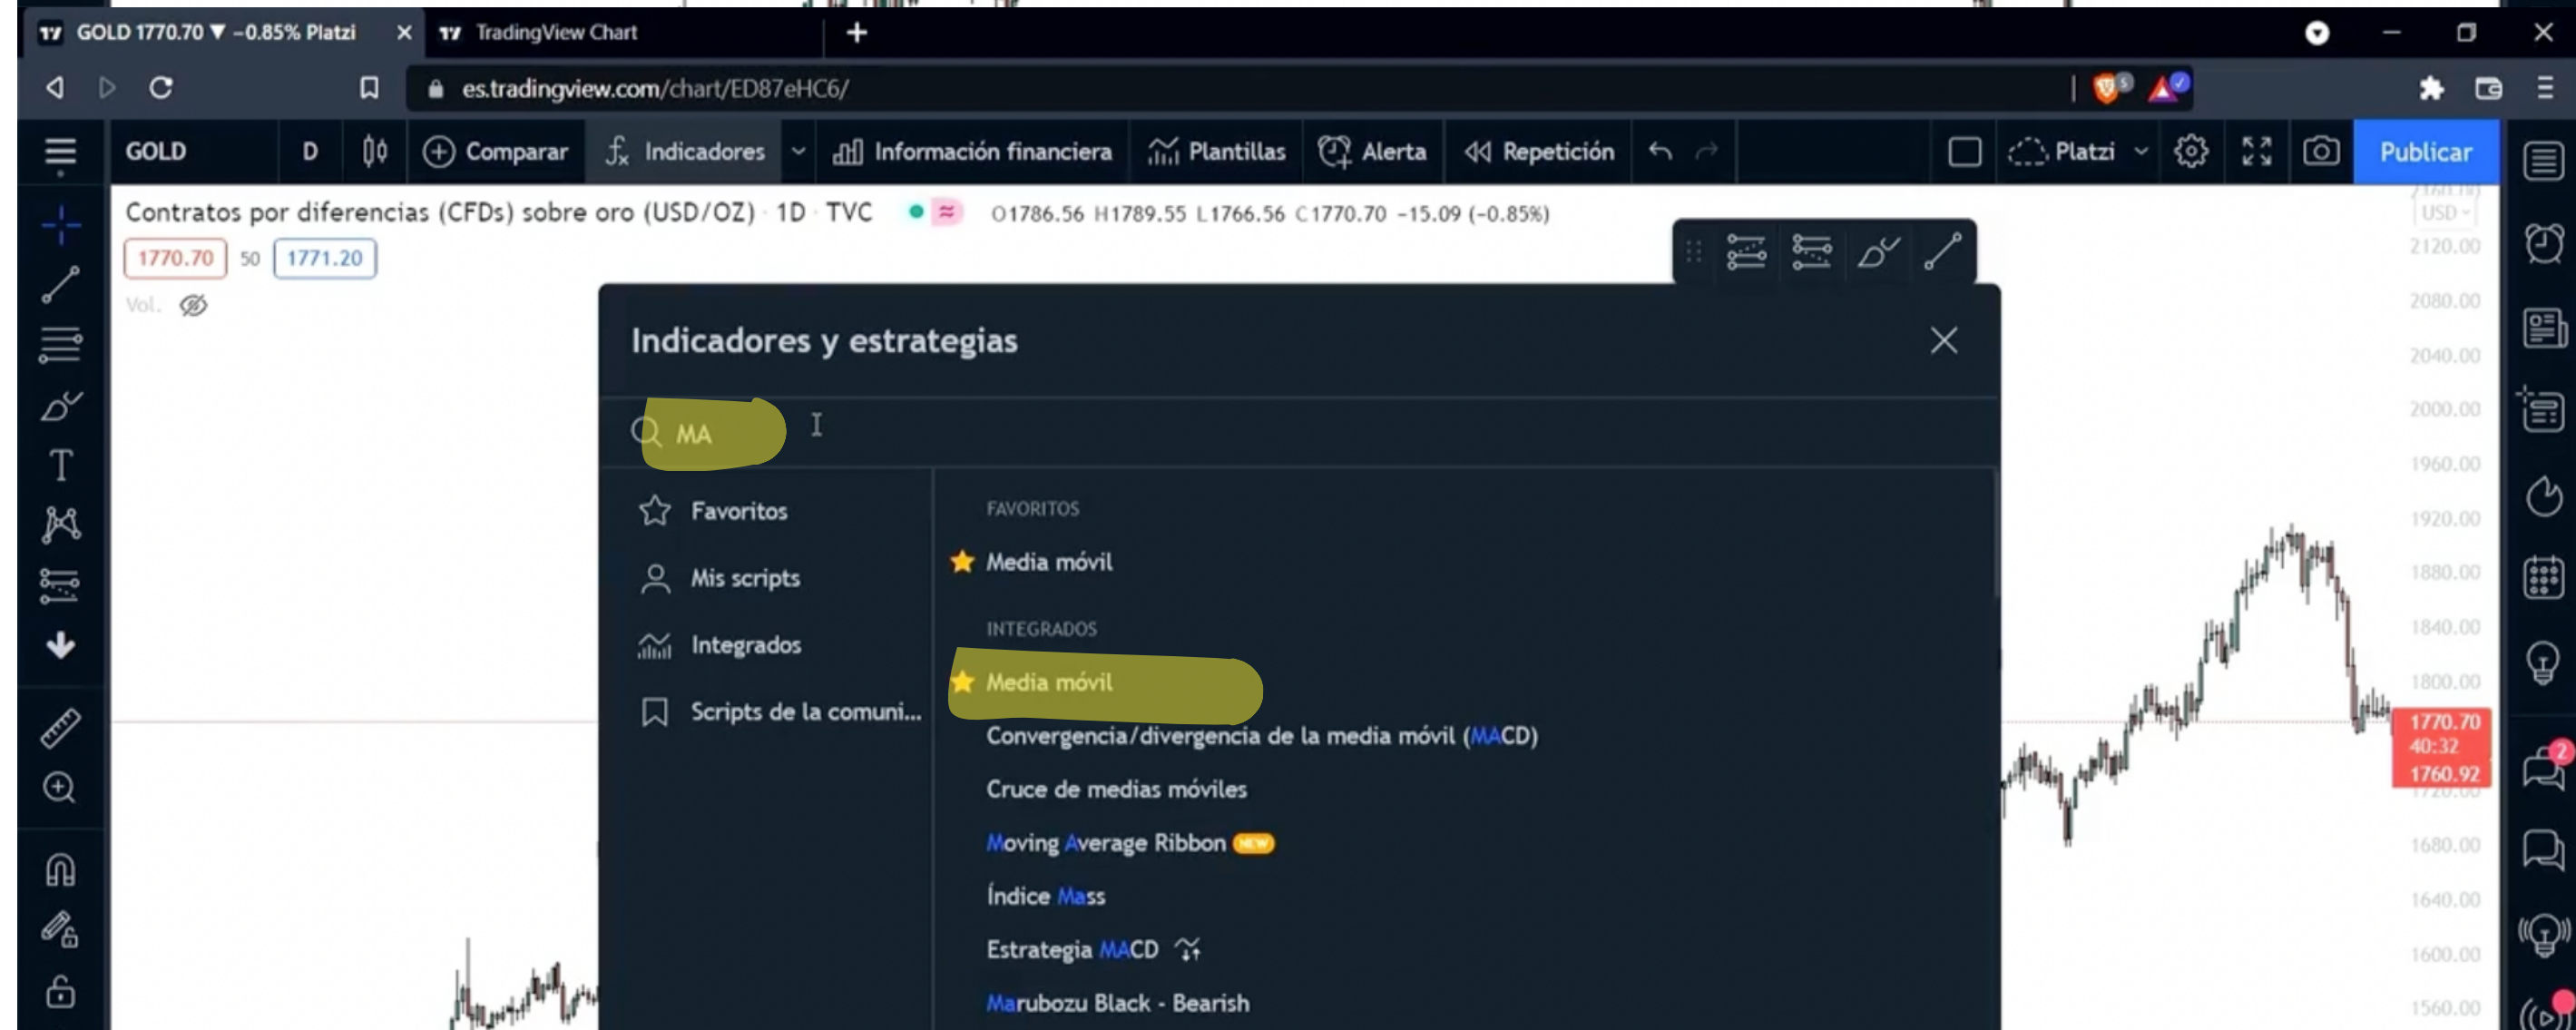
GOLD 1770.70 ▼ −0.85% Platzi ×
TradingView Chart
+

es.tradingview.com/chart/ED87eHC6/

GOLD D Comparar Indicadores Información financiera Plantillas Alerta Repetición Platzi Publicar

Contratos por diferencias (CFDs) sobre oro (USD/OZ) · 1D · TVC O1786.56 H1789.55 L1766.56 C1770.70 −15.09 (−0.85%)
1770.70 50 1771.20
Vol.

USD

Indicadores y estrategias

MA

Favoritos
Mis scripts
Integrados
Scripts de la comuni...

FAVORITOS
Media móvil
INTEGRADOS
Media móvil
Convergencia/divergencia de la media móvil (MACD)
Cruce de medias móviles
Moving Average Ribbon NEW
Índice Mass
Estrategia MACD
Marubozu Black - Bearish

2120.00
2080.00
2040.00
2000.00
1960.00
1920.00
1880.00
1840.00
1800.00
1770.70
40:32
1760.92
1680.00
1640.00
1600.00
1560.00
2